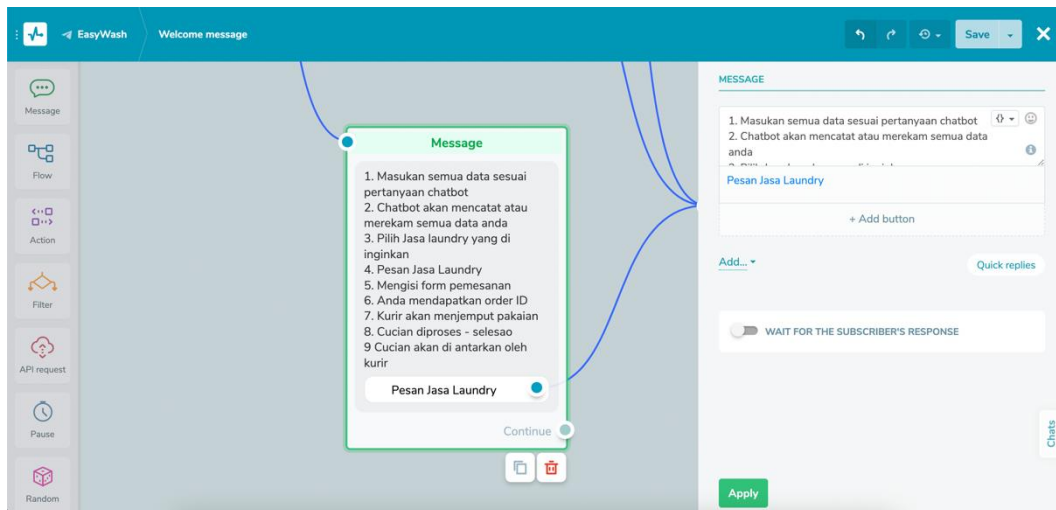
EasyWash
Welcome message
Save

Message
Flow
Action
Filter
API request
Pause
Random

Message
1. Masukan semua data sesuai pertanyaan chatbot
2. Chatbot akan mencatat atau merekam semua data anda
3. Pilih Jasa laundry yang di inginkan
4. Pesan Jasa Laundry
5. Mengisi form pemesanan
6. Anda mendapatkan order ID
7. Kurir akan menjemput pakaian
8. Cucian diproses - selesao
9 Cucian akan di antarkan oleh kurir
Pesan Jasa Laundry
Continue

MESSAGE
1. Masukan semua data sesuai pertanyaan chatbot
2. Chatbot akan mencatat atau merekam semua data anda
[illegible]
Pesan Jasa Laundry
+ Add button
Add...
Quick replies
WAIT FOR THE SUBSCRIBER'S RESPONSE
Chats
Apply